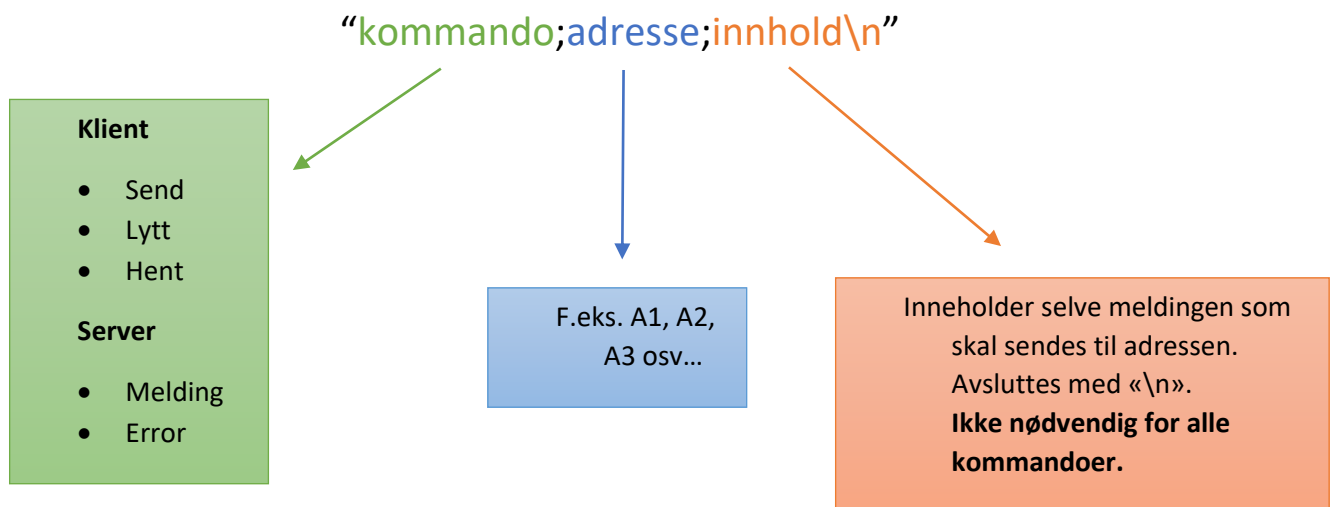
“kommando;adresse;innhold\n”

**Klient**

- Send
- Lytt
- Hent

**Server**

- Melding
- Error

F.eks. A1, A2, A3 osv…

Inneholder selve meldingen som skal sendes til adressen. Avsluttes med «\n». **Ikke nødvendig for alle kommandoer.**